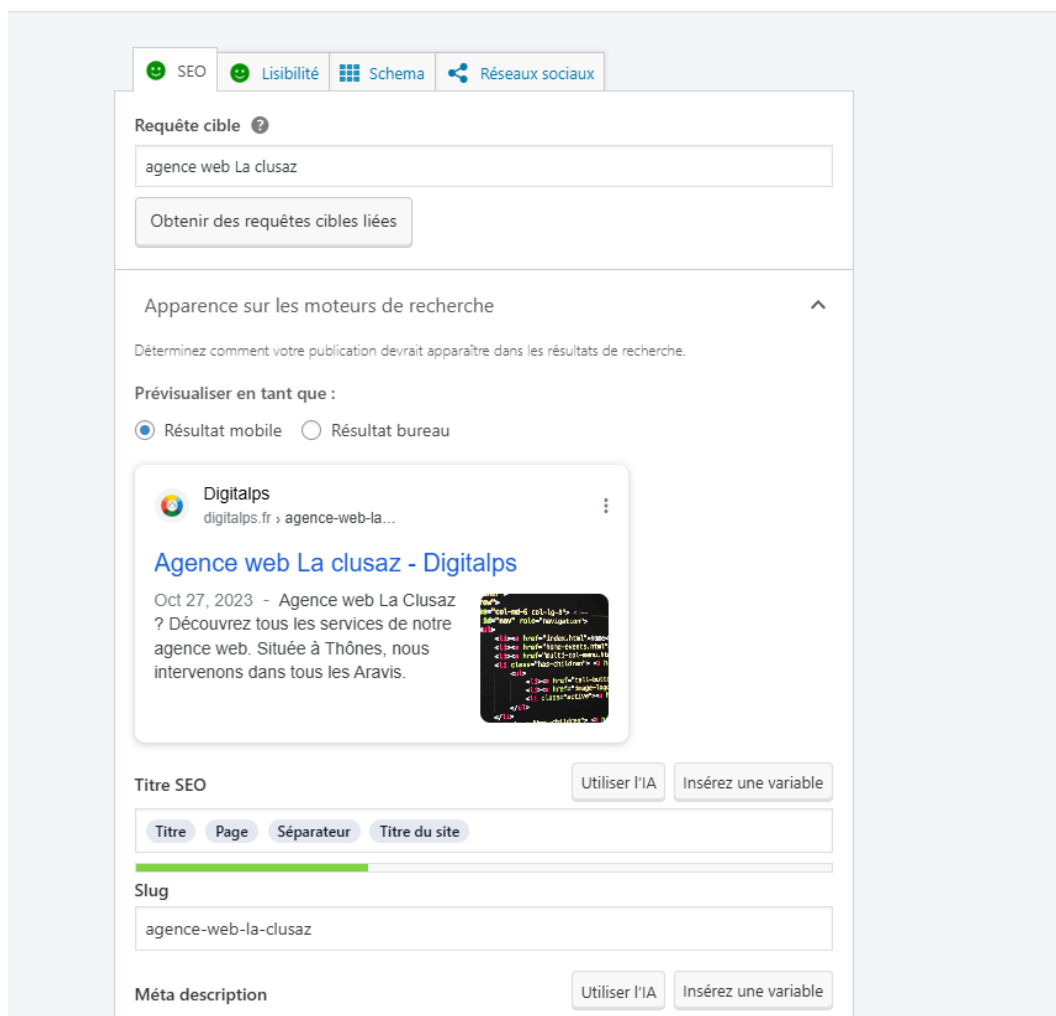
SEO | Lisibilité | Schema | Réseaux sociaux

Requête cible

agence web La clusaz

Obtenir des requêtes cibles liées

Apparence sur les moteurs de recherche

Déterminez comment votre publication devrait apparaître dans les résultats de recherche.

Prévisualiser en tant que :

Résultat mobile Résultat bureau

Digitalps
digitalps.fr › agence-web-la...

Agence web La clusaz - Digitalps

Oct 27, 2023 - Agence web La Clusaz ? Découvrez tous les services de notre agence web. Située à Thônes, nous intervenons dans tous les Aravis.

Titre SEO

Utiliser l'IA Insérez une variable

Titre Page Séparateur Titre du site

Slug

agence-web-la-clusaz

Méta description

Utiliser l'IA Insérez une variable